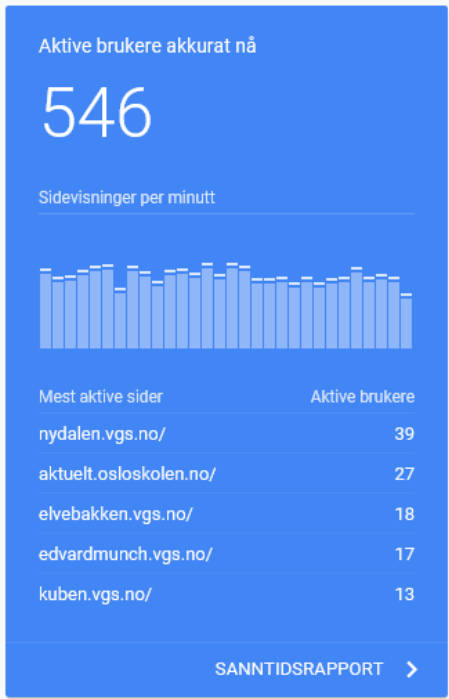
Aktive brukere akkurat nå

546

Sidevisninger per minutt

| Mest aktive sider | Aktive brukere |
|---|---|
| nydalen.vgs.no/ | 39 |
| aktuelt.osloskolen.no/ | 27 |
| elvebakken.vgs.no/ | 18 |
| edvardmunch.vgs.no/ | 17 |
| kuben.vgs.no/ | 13 |

SANNTIDSRAPPORT >